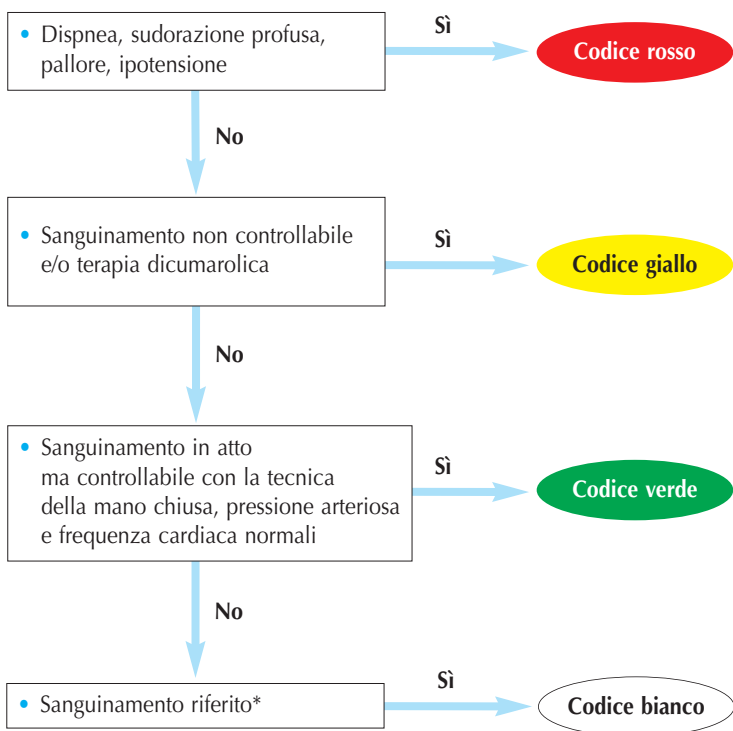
• Dispnea, sudorazione profusa, pallore, ipotensione

Sì

Codice rosso

No

• Sanguinamento non controllabile e/o terapia dicumarolica

Sì

Codice giallo

No

• Sanguinamento in atto ma controllabile con la tecnica della mano chiusa, pressione arteriosa e frequenza cardiaca normali

Sì

Codice verde

No

• Sanguinamento riferito*

Sì

Codice bianco